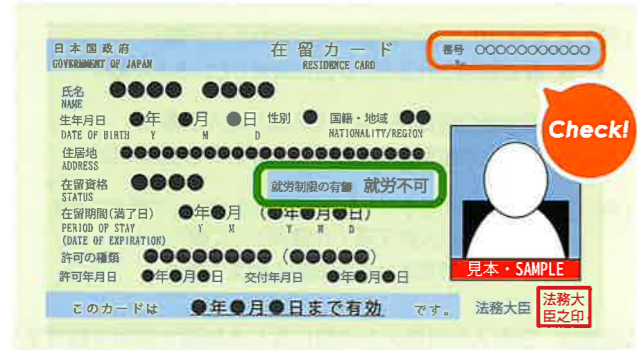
日本国政府
GOVERNMENT OF JAPAN

在留カード
RESIDENCE CARD

番号 ○○○○○○○○○○○○
No.

Check!

氏名 ●●●● ●●●●
NAME

生年月日 ●年 ●月 ●日 性別 ● 国籍・地域 ●●
DATE OF BIRTH Y M D SEX NATIONALITY/REGION

住居地 ●●●●●●●●●●●●●●●●●●●●●●●●●
ADDRESS

在留資格 ●●●●
STATUS

就労制限の有無 就労不可

在留期間(満了日) ●年●月 (●年●月●日)
PERIOD OF STAY Y M (Y M D)
(DATE OF EXPIRATION)

許可の種類 ●●●●●●●● (●●●●●●)

許可年月日 ●年●月●日 交付年月日 ●年●月●日

見本・SAMPLE

このカードは ●年●月●日まで有効 です。 法務大臣 法務大臣之印